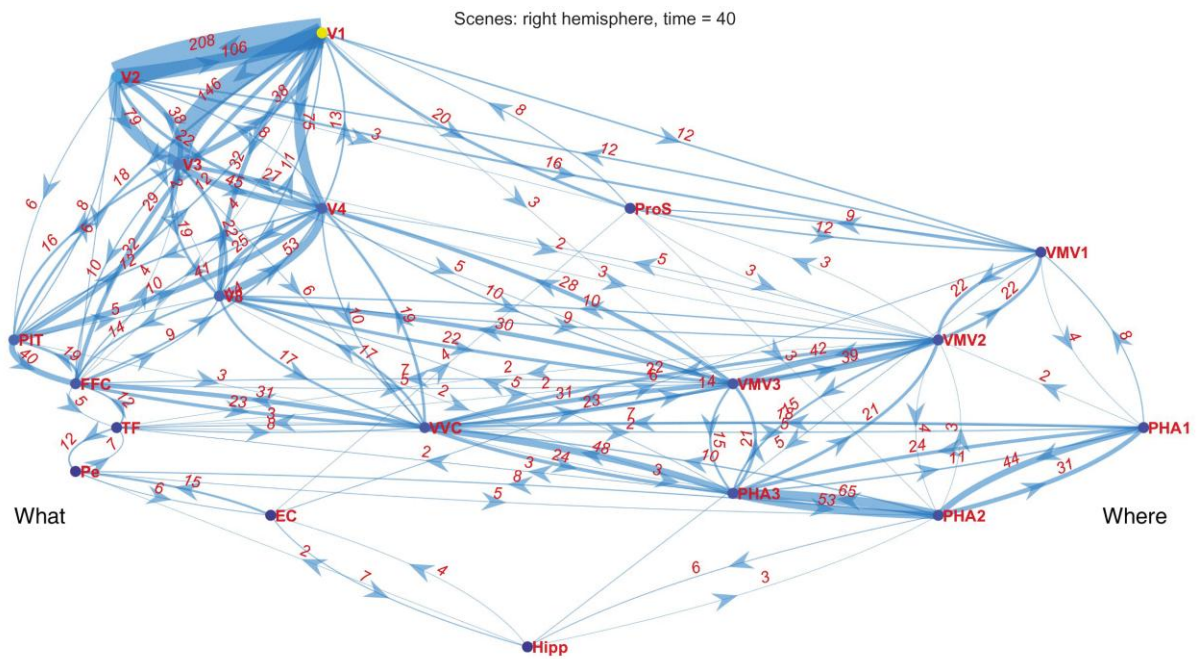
Scenes: right hemisphere, time = 40

V1
V2
V3
V4
V8
PIT
FFC
TF
Pe
EC
Hipp
VVC
ProS
VMV1
VMV2
VMV3
PHA1
PHA2
PHA3

What
Where

208 106 146 38 38 79 22 8 57 13 3 20 8 12 16 12 6 18 8 6 16 29 32 45 27 11 12 4 22 25 53 19 3 9 12 2 3 5 28 10 5 10 9 3 3 22 22 4 8 10 12 4 5 10 41 14 9 40 19 6 10 19 22 30 17 17 7 4 2 5 2 31 23 7 22 6 14 3 42 39 2 3 31 23 3 8 5 12 7 12 2 48 24 3 3 8 10 15 21 5 18 15 21 24 4 3 11 44 31 53 65 15 6 5 2 7 4 6 3